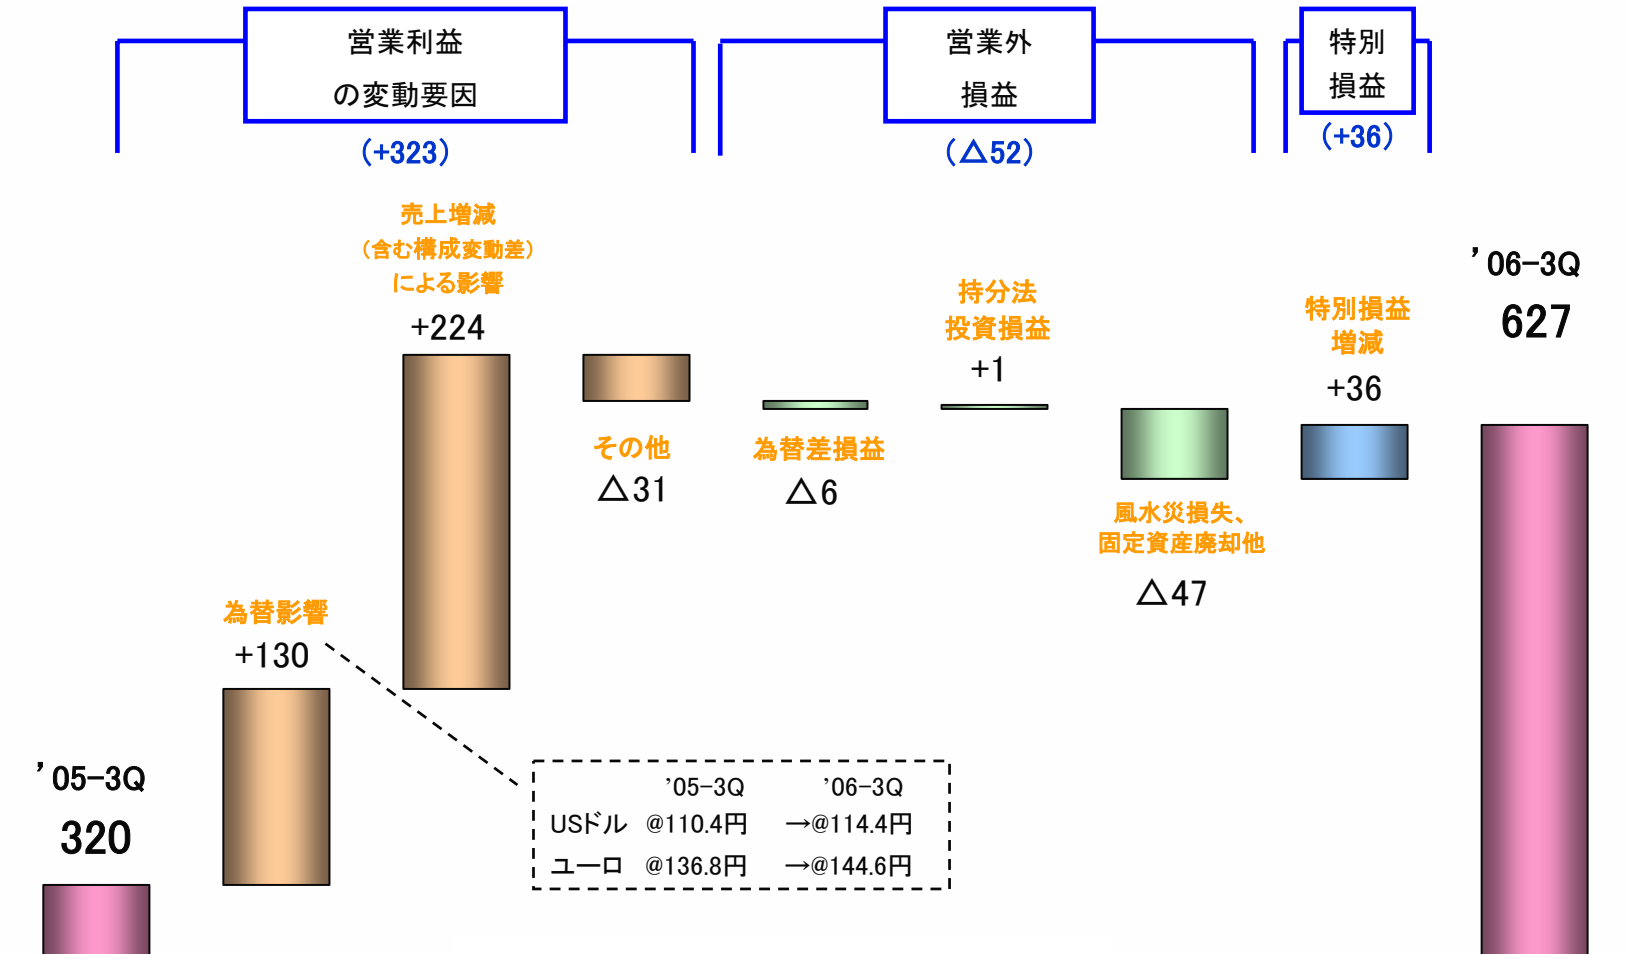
営業利益の変動要因
(+323)

営業外損益
(△52)

特別損益
(+36)

’05-3Q
320

為替影響
+130

売上増減
(含む構成変動差)
による影響
+224

その他
△31

為替差損益
△6

持分法
投資損益
+1

風水災損失、
固定資産廃却他
△47

特別損益
増減
+36

’06-3Q
627

| | ’05-3Q | ’06-3Q |
|---|---|---|
| USドル | @110.4円 | →@114.4円 |
| ユーロ | @136.8円 | →@144.6円 |